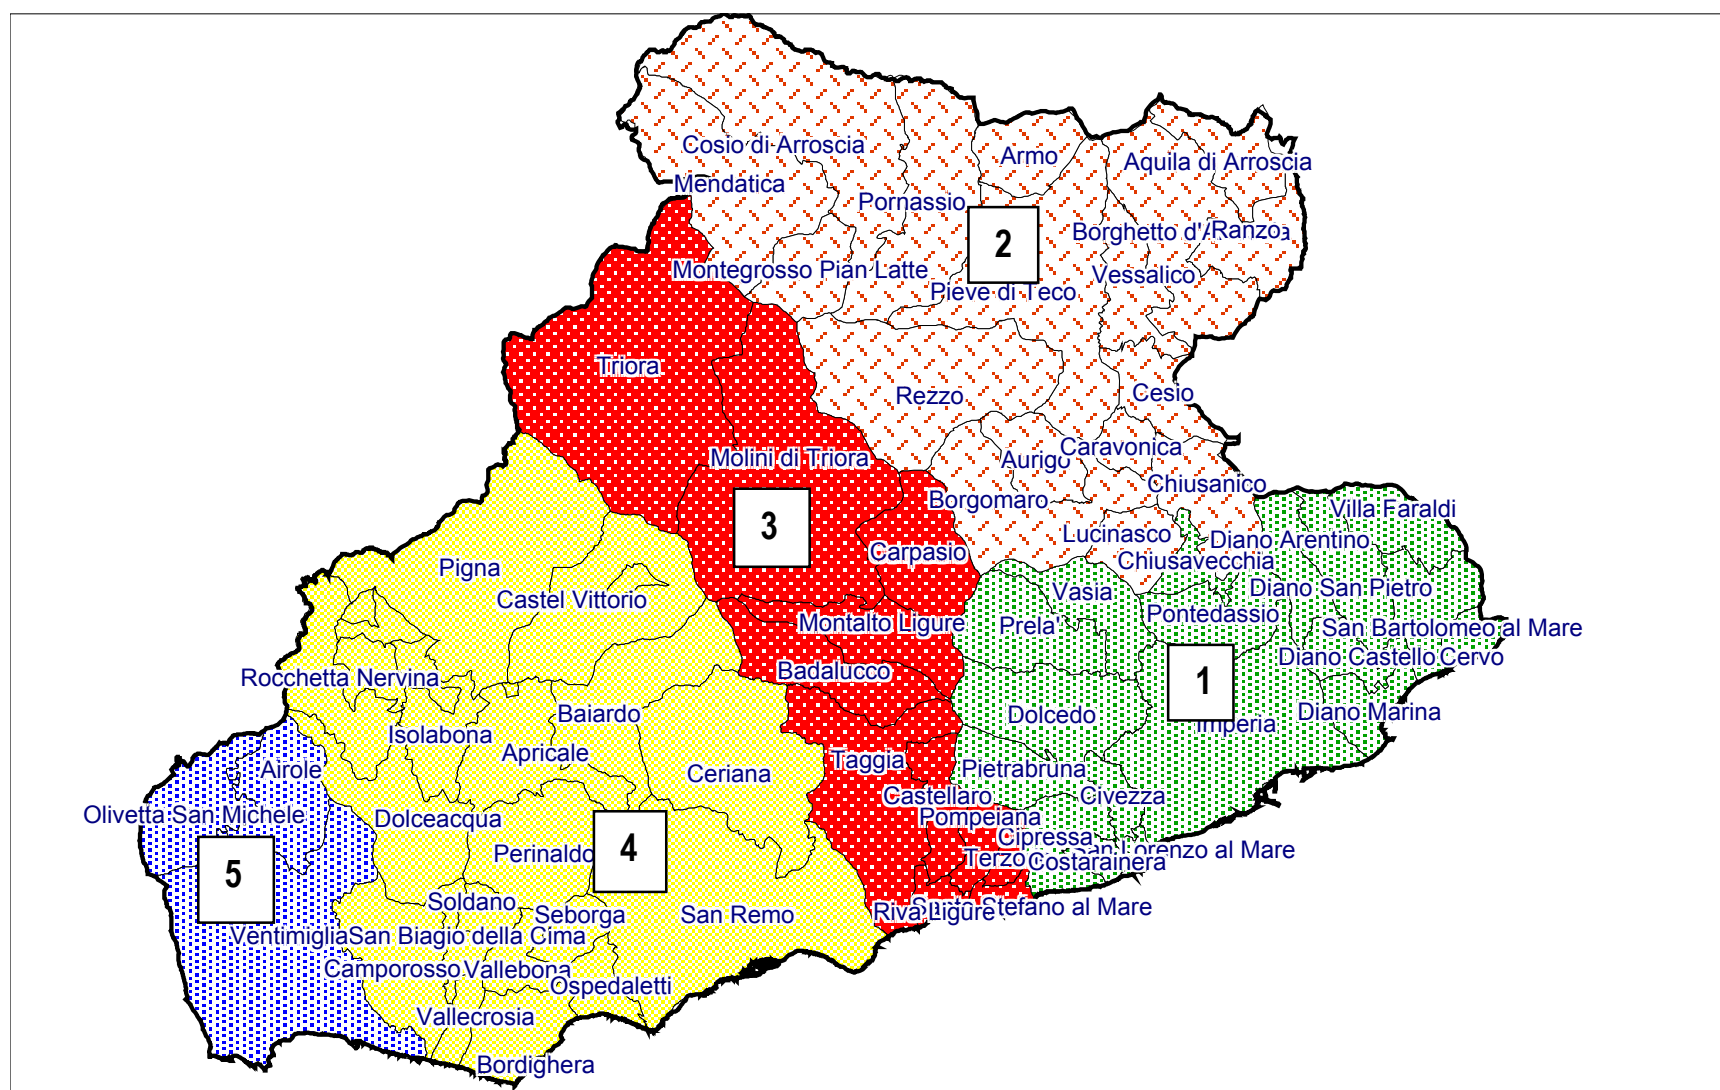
Cosio di Arroscia
Mendatica
Armo
Aquila di Arroscia
Pornassio
2
Borghetto d'Arroscia
Montegrosso Pian Latte
Vessalico
Pieve di Teco
Triora
Rezzo
Cesio
Aurigo
Caravonica
Molini di Triora
Chiusanico
Borgomaro
Villa Faraldi
3
Lucinasco
Diano Arentino
Carpasio
Chiusavecchia
Pigna
Vasia
Diano San Pietro
Castel Vittorio
Pontedassio
Montalto Ligure
Prela'
San Bartolomeo al Mare
Diano Castello Cervo
1
Rocchetta Nervina
Badalucco
Baiardo
Dolcedo
Imperia
Diano Marina
Isolabona
Apricale
Ceriana
Taggia
Pietrabruna
Airole
Castellaro
Civezza
Olivetta San Michele
Dolceacqua
Pompeiana
4
Cipressa
Perinaldo
San Lorenzo al Mare
5
Terzorio
Costarainera
Soldano
Seborga
San Remo
Riva Ligure
Santo Stefano al Mare
Ventimiglia
San Biagio della Cima
Camporosso
Vallebona
Ospedaletti
Vallecrosia
Bordighera